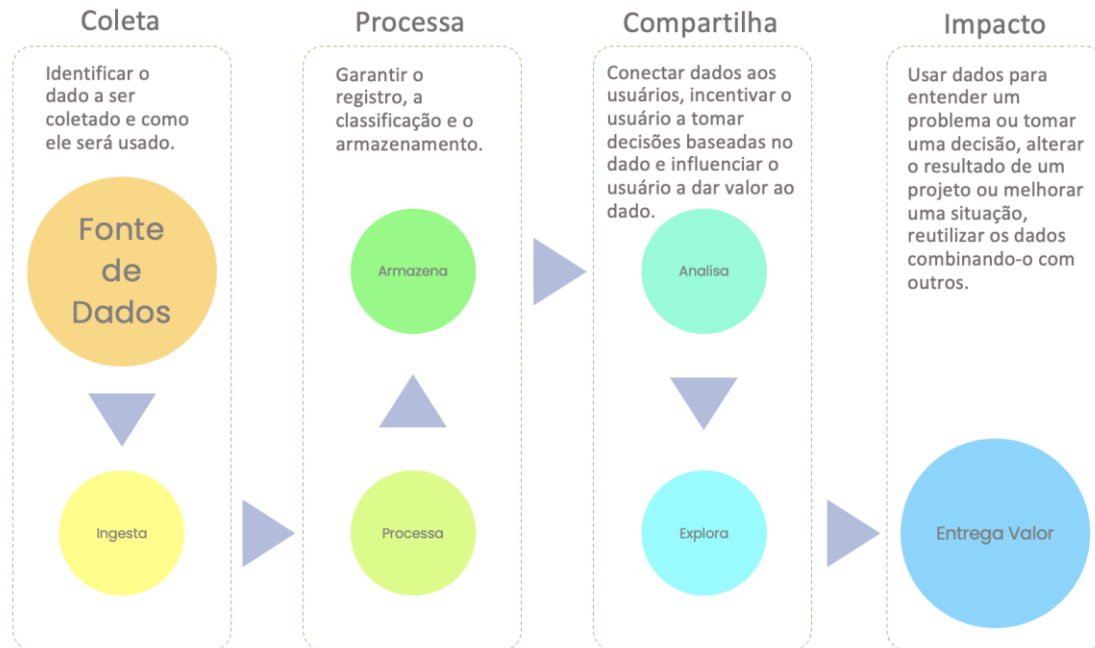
Coleta

Identificar o dado a ser coletado e como ele será usado.

Fonte de Dados

Ingesta

Processa

Garantir o registro, a classificação e o armazenamento.

Armazena

Processa

Compartilha

Conectar dados aos usuários, incentivar o usuário a tomar decisões baseadas no dado e influenciar o usuário a dar valor ao dado.

Analisa

Explora

Impacto

Usar dados para entender um problema ou tomar uma decisão, alterar o resultado de um projeto ou melhorar uma situação, reutilizar os dados combinando-o com outros.

Entrega Valor